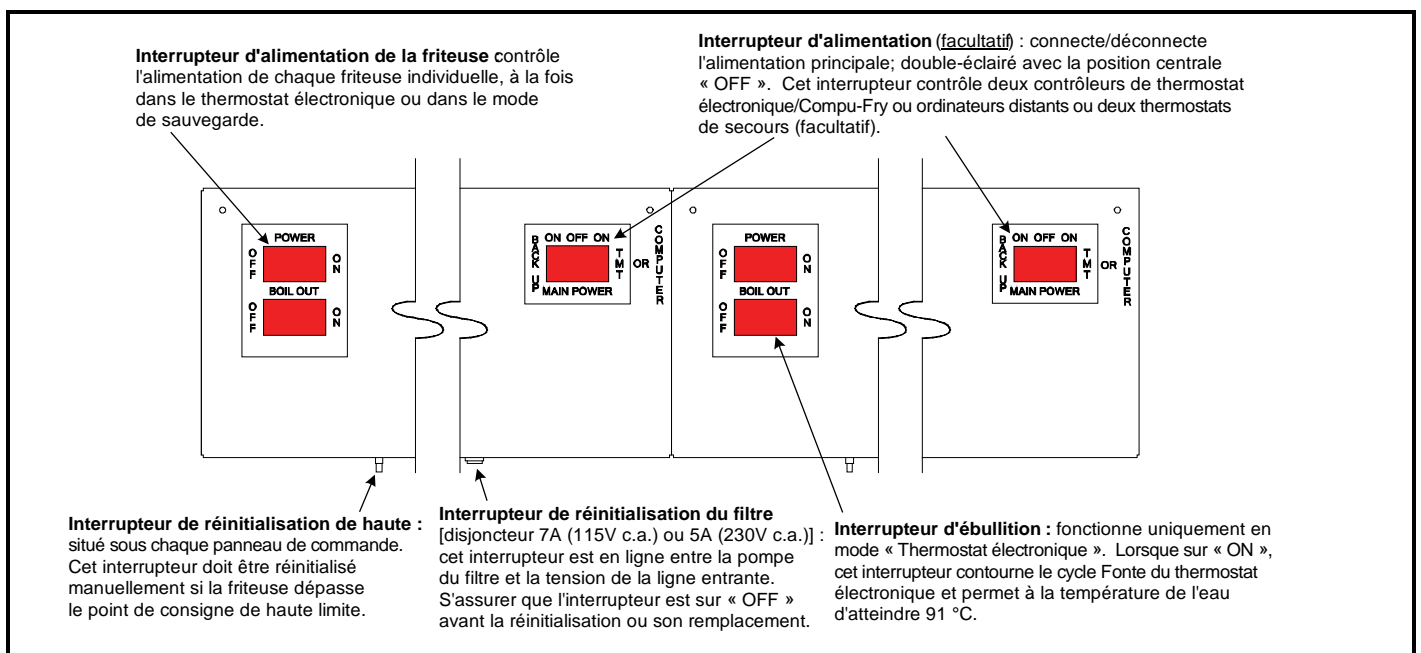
**Interrupteur d'alimentation de la friteuse** contrôle l'alimentation de chaque friteuse individuelle, à la fois dans le thermostat électronique ou dans le mode de sauvegarde.

**Interrupteur d'alimentation** (facultatif) : connecte/déconnecte l'alimentation principale; double-éclairé avec la position centrale « OFF ». Cet interrupteur contrôle deux contrôleurs de thermostat électronique/Compu-Fry ou ordinateurs distants ou deux thermostats de secours (facultatif).

POWER
OFF
ON
BOIL OUT
OFF
ON

BACK UP
ON OFF ON
TMT
OR
COMPUTER
MAIN POWER

POWER
OFF
ON
BOIL OUT
OFF
ON

BACK UP
ON OFF ON
TMT
OR
COMPUTER
MAIN POWER

**Interrupteur de réinitialisation de haute :** situé sous chaque panneau de commande. Cet interrupteur doit être réinitialisé manuellement si la friteuse dépasse le point de consigne de haute limite.

**Interrupteur de réinitialisation du filtre** [disjoncteur 7A (115V c.a.) ou 5A (230V c.a.)] : cet interrupteur est en ligne entre la pompe du filtre et la tension de la ligne entrante. S'assurer que l'interrupteur est sur « OFF » avant la réinitialisation ou son remplacement.

**Interrupteur d'ébullition :** fonctionne uniquement en mode « Thermostat électronique ». Lorsque sur « ON », cet interrupteur contourne le cycle Fonte du thermostat électronique et permet à la température de l'eau d'atteindre 91 °C.